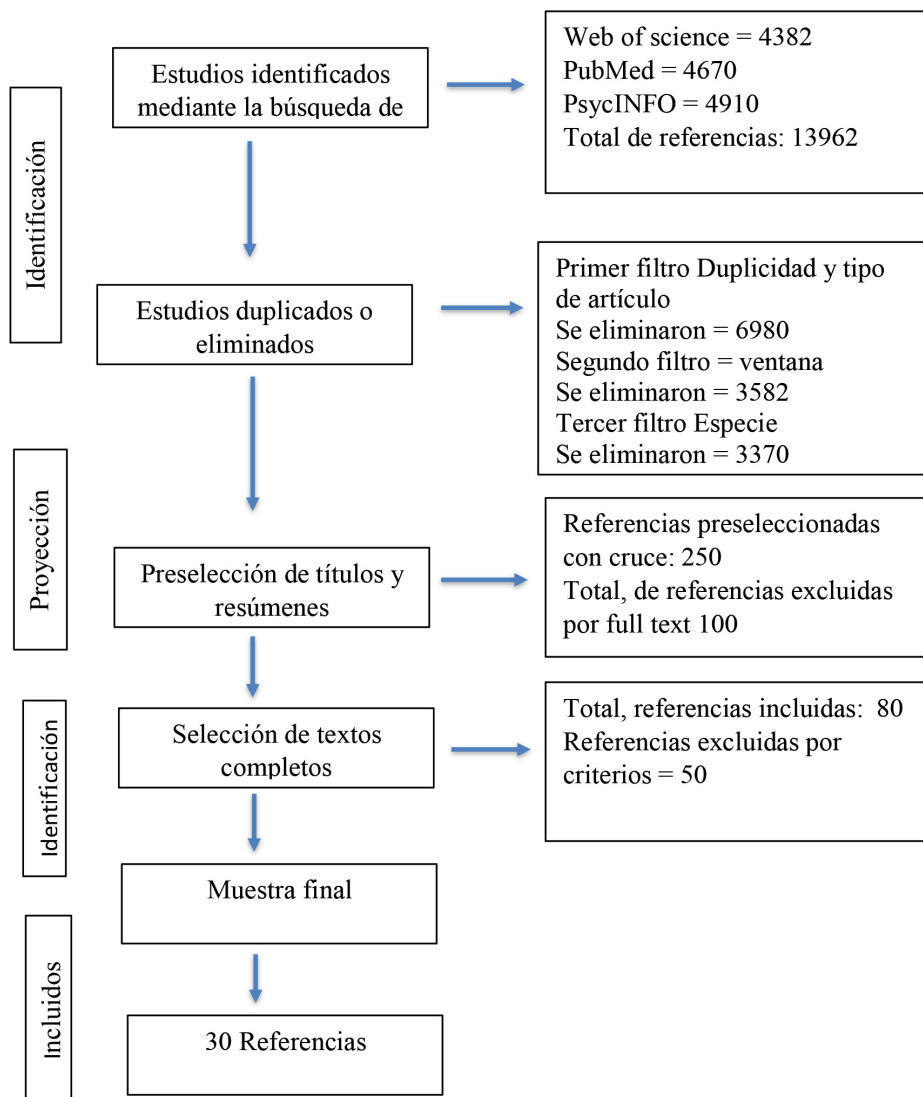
Identificación

Estudios identificados mediante la búsqueda de

Web of science = 4382
PubMed = 4670
PsycINFO = 4910
Total de referencias: 13962

Estudios duplicados o eliminados

Primer filtro Duplicidad y tipo de artículo
Se eliminaron = 6980
Segundo filtro = ventana
Se eliminaron = 3582
Tercer filtro Especie
Se eliminaron = 3370

Proyección

Preselección de títulos y resúmenes

Referencias preseleccionadas con cruce: 250
Total, de referencias excluidas por full text 100

Identificación

Selección de textos completos

Total, referencias incluidas: 80
Referencias excluidas por criterios = 50

Muestra final

Incluidos

30 Referencias